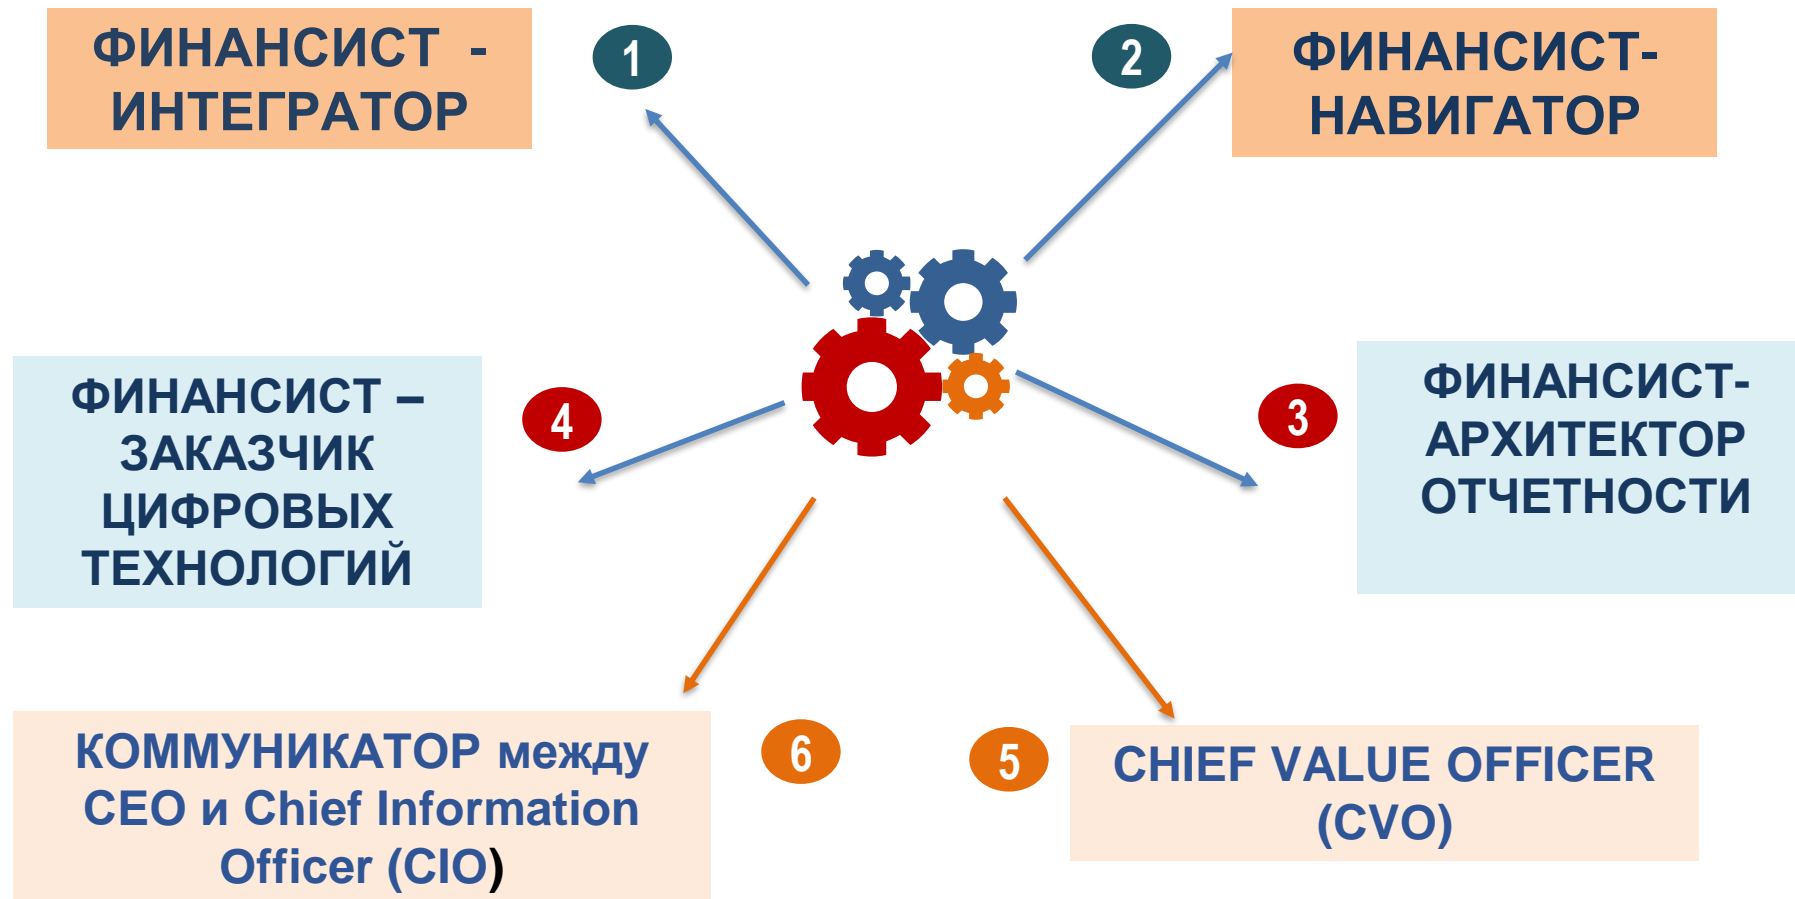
ФИНАНСИСТ - ИНТЕГРАТОР

1

2

ФИНАНСИСТ-НАВИГАТОР

ФИНАНСИСТ – ЗАКАЗЧИК ЦИФРОВЫХ ТЕХНОЛОГИЙ

4

3

ФИНАНСИСТ-АРХИТЕКТОР ОТЧЕТНОСТИ

КОММУНИКАТОР между CEO и Chief Information Officer (CIO)

6

5

CHIEF VALUE OFFICER (CVO)